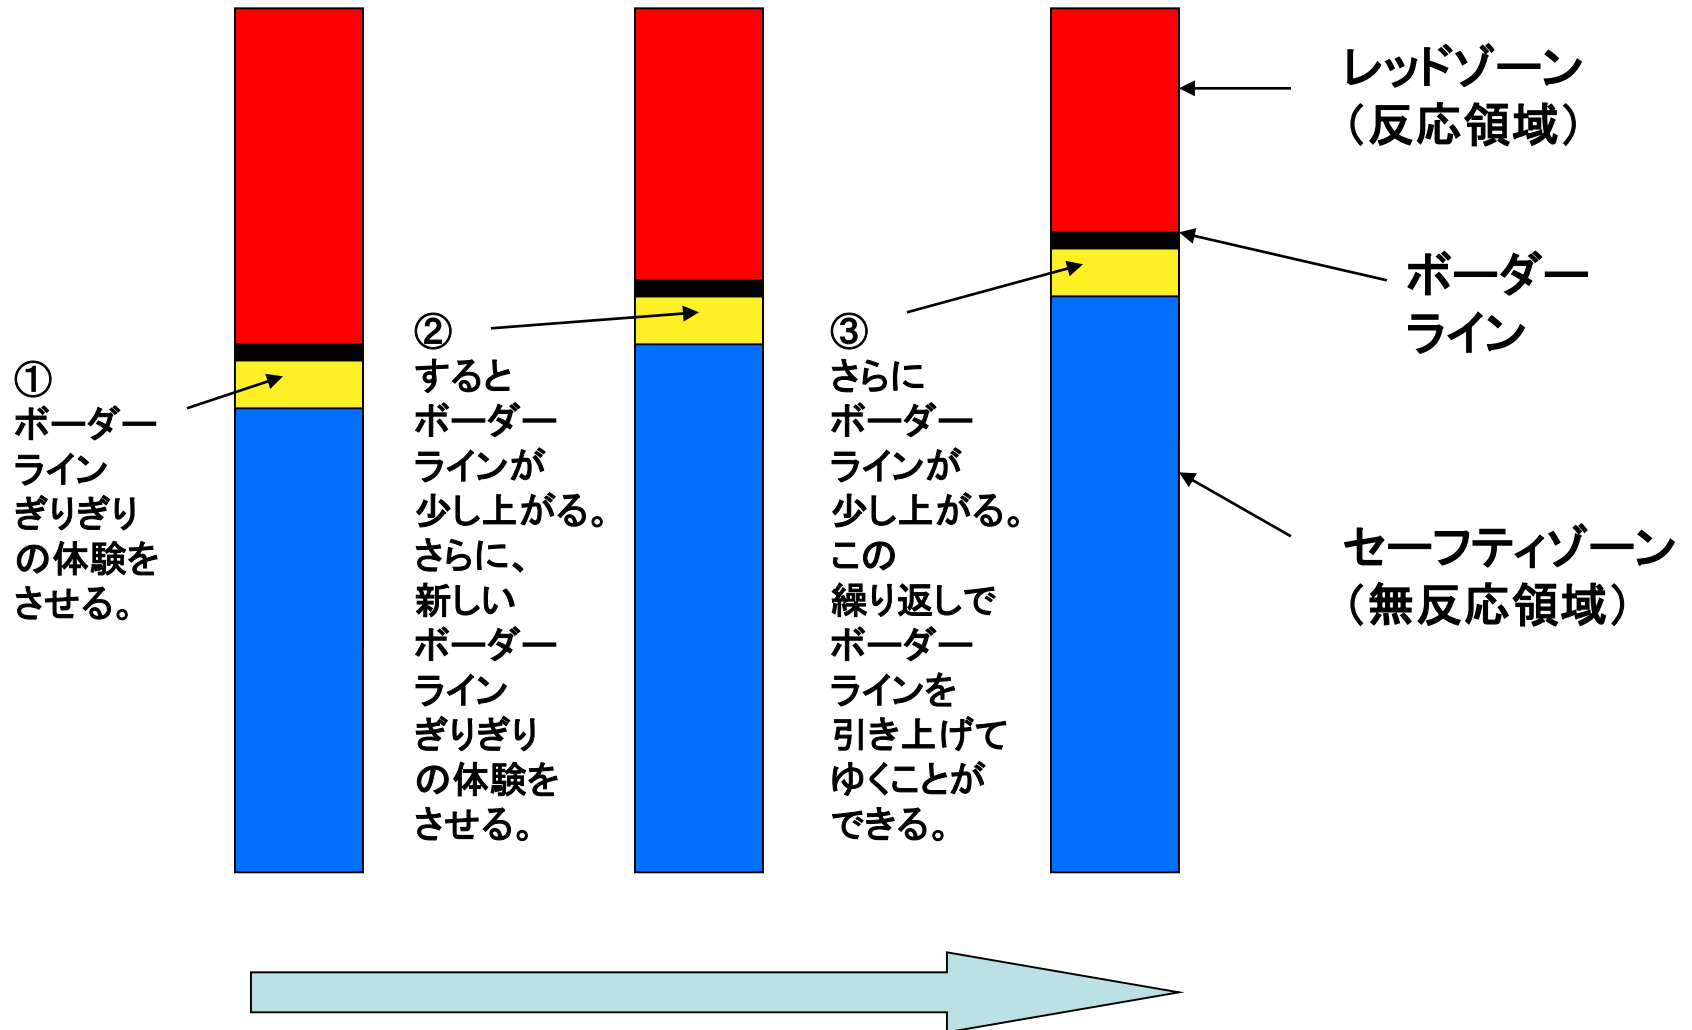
①
ボーダー
ライン
ぎりぎり
の体験を
させる。

②
すると
ボーダー
ラインが
少し上がる。
さらに、
新しい
ボーダー
ライン
ぎりぎり
の体験を
させる。

③
さらに
ボーダー
ラインが
少し上がる。
この
繰り返しで
ボーダー
ラインを
引き上げて
ゆくことが
できる。

レッドゾーン
（反応領域）

ボーダー
ライン

セーフティゾーン
（無反応領域）